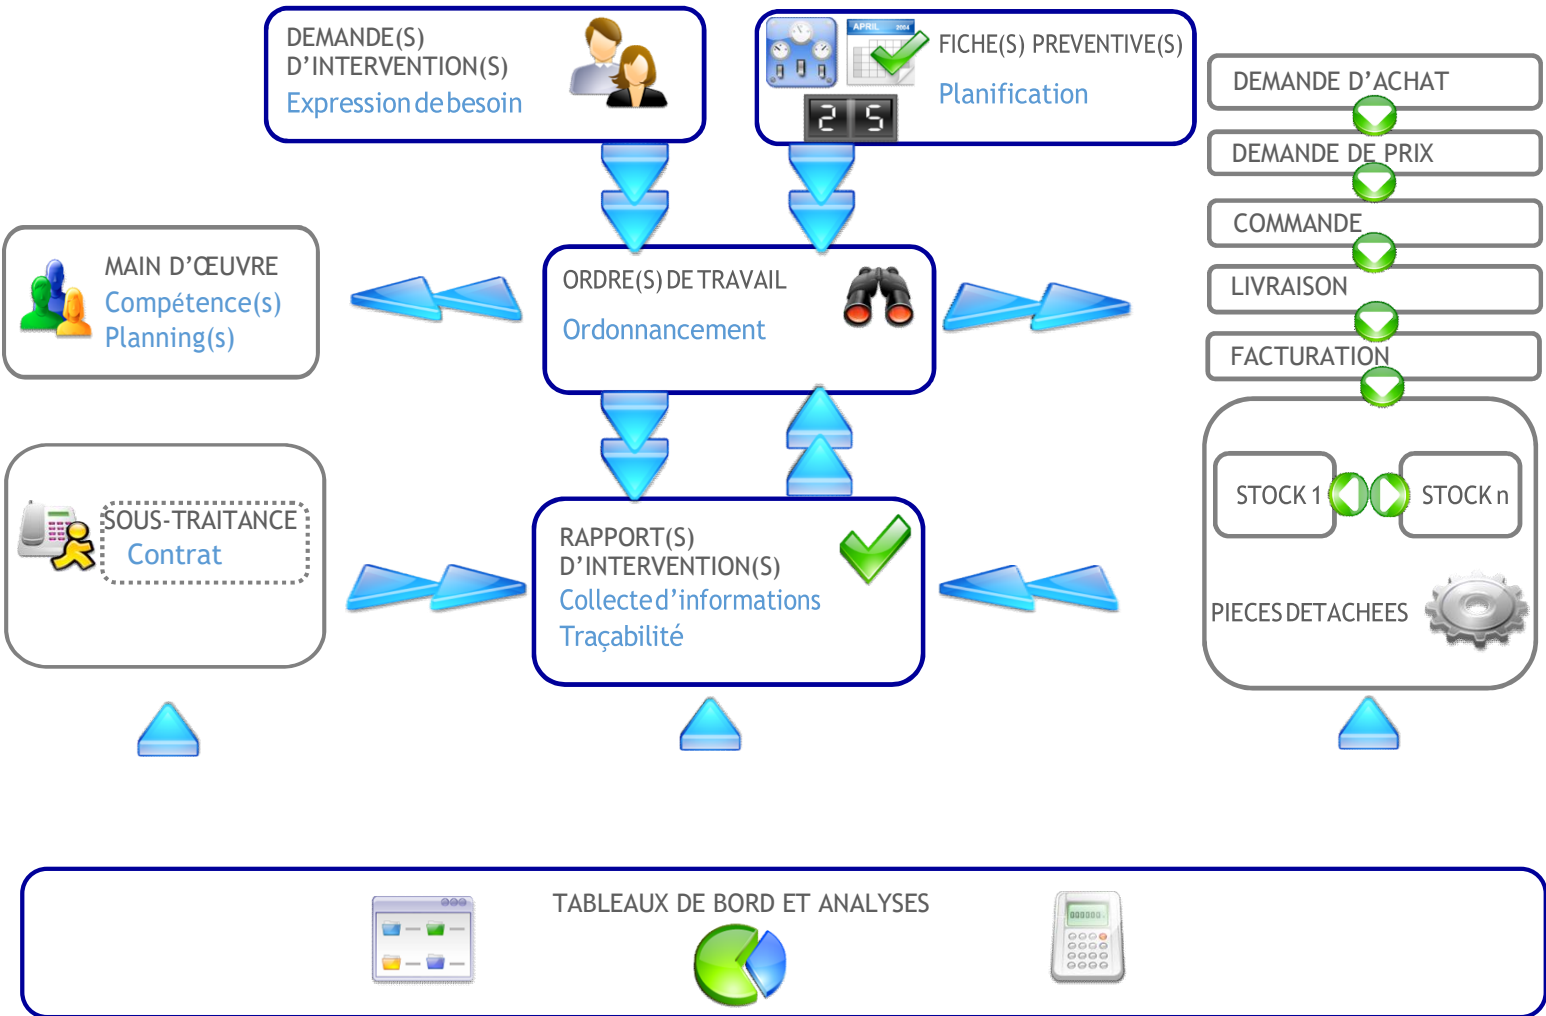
DEMANDE(S) D'INTERVENTION(S)
Expression de besoin

APRIL 2004
FICHE(S) PREVENTIVE(S)
Planification
2 5

DEMANDE D'ACHAT
DEMANDE DE PRIX
COMMANDE
LIVRAISON
FACTURATION

MAIN D'ŒUVRE
Compétence(s)
Planning(s)

ORDRE(S) DE TRAVAIL
Ordonnancement

SOUS-TRAITANCE
Contrat

RAPPORT(S) D'INTERVENTION(S)
Collecte d'informations
Traçabilité

STOCK 1
STOCK n
PIECES DETACHEES

TABLEAUX DE BORD ET ANALYSES